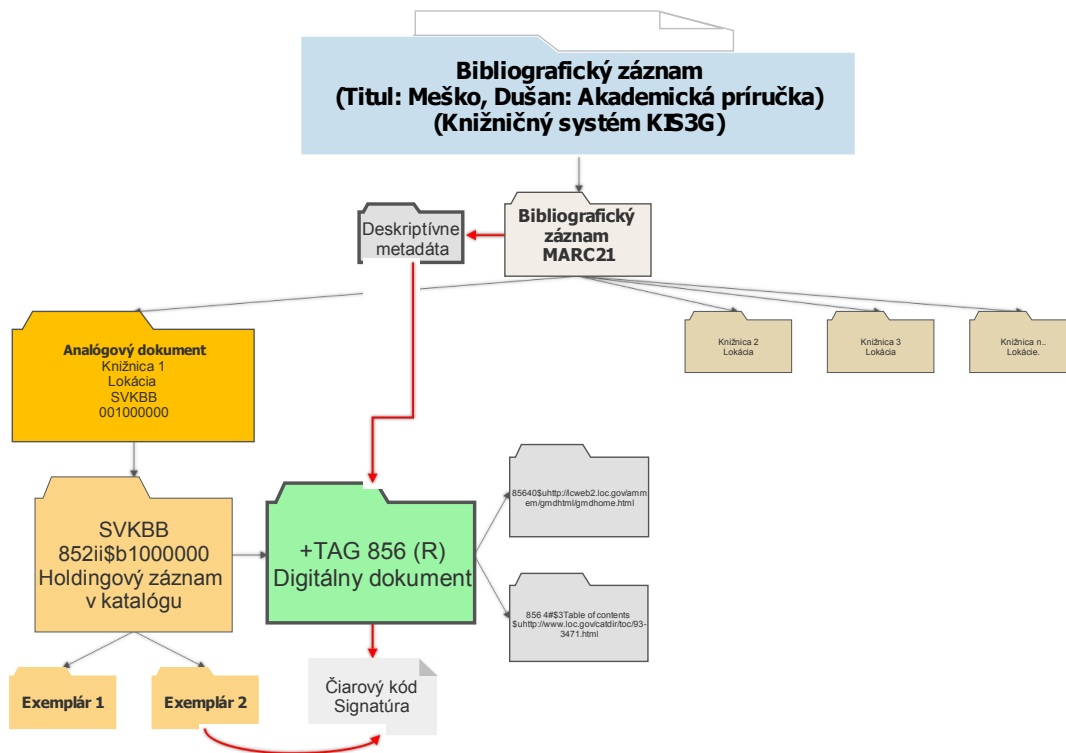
Bibliografický záznam
(Titul: Meško, Dušan: Akademická príručka)
(Knižničný systém KIS3G)

Bibliografický záznam MARC21

Deskriptívne metadáta

Analógový dokument
Knižnica 1
Lokácia
SVKBB
001000000

Knižnica 2
Lokácia

Knižnica 3
Lokácia

Knižnica n..
Lokácie.

SVKBB
852ii$b1000000
Holdingový záznam
v katalógu

+TAG 856 (R)
Digitálny dokument

85640$uhttp://lcweb2.loc.gov/ammem/gmdhtml/gmdhome.html

856 4#$3Table of contents $uhttp://www.loc.gov/catdir/toc/93-3471.html

Exemplár 1

Exemplár 2

Čiarový kód
Signatúra